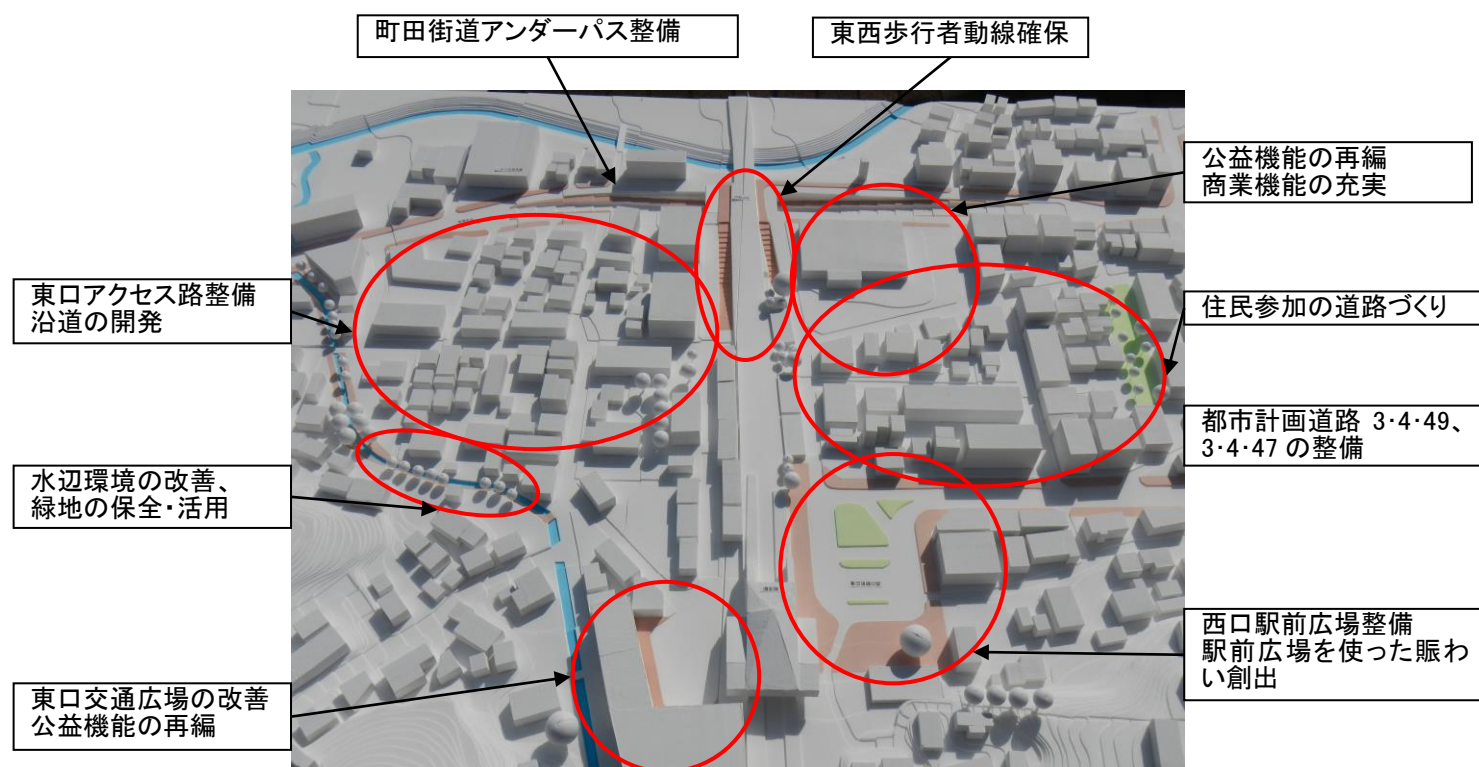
町田街道アンダーパス整備

東西歩行者動線確保

公益機能の再編
商業機能の充実

東口アクセス路整備
沿道の開発

住民参加の道路づくり

都市計画道路 3･4･49、3･4･47 の整備

水辺環境の改善、
緑地の保全･活用

西口駅前広場整備
駅前広場を使った賑わい創出

東口交通広場の改善
公益機能の再編